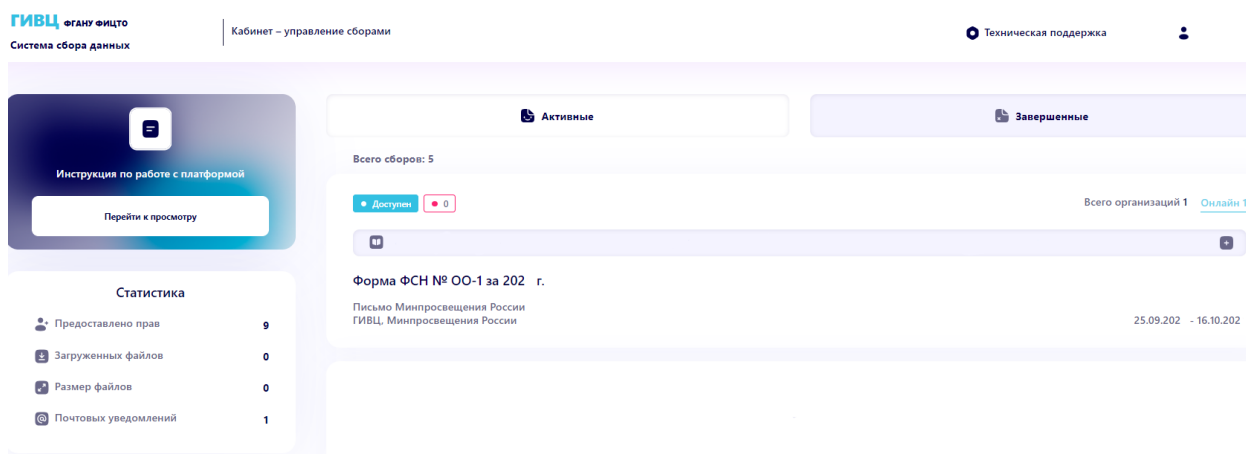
ГИВЦ ФГАНУ ФИЦТО
Система сбора данных

Кабинет – управление сборами

Техническая поддержка

Инструкция по работе с платформой

Перейти к просмотру

Статистика

Предоставлено прав 9

Загруженных файлов 0

Размер файлов 0

Почтовых уведомлений 1

Активные

Завершенные

Всего сборов: 5

Доступен 0

Всего организаций 1 Онлайн 1

Форма ФСН № ОО-1 за 202 г.

Письмо Минпросвещения России
ГИВЦ, Минпросвещения России

25.09.202 - 16.10.202